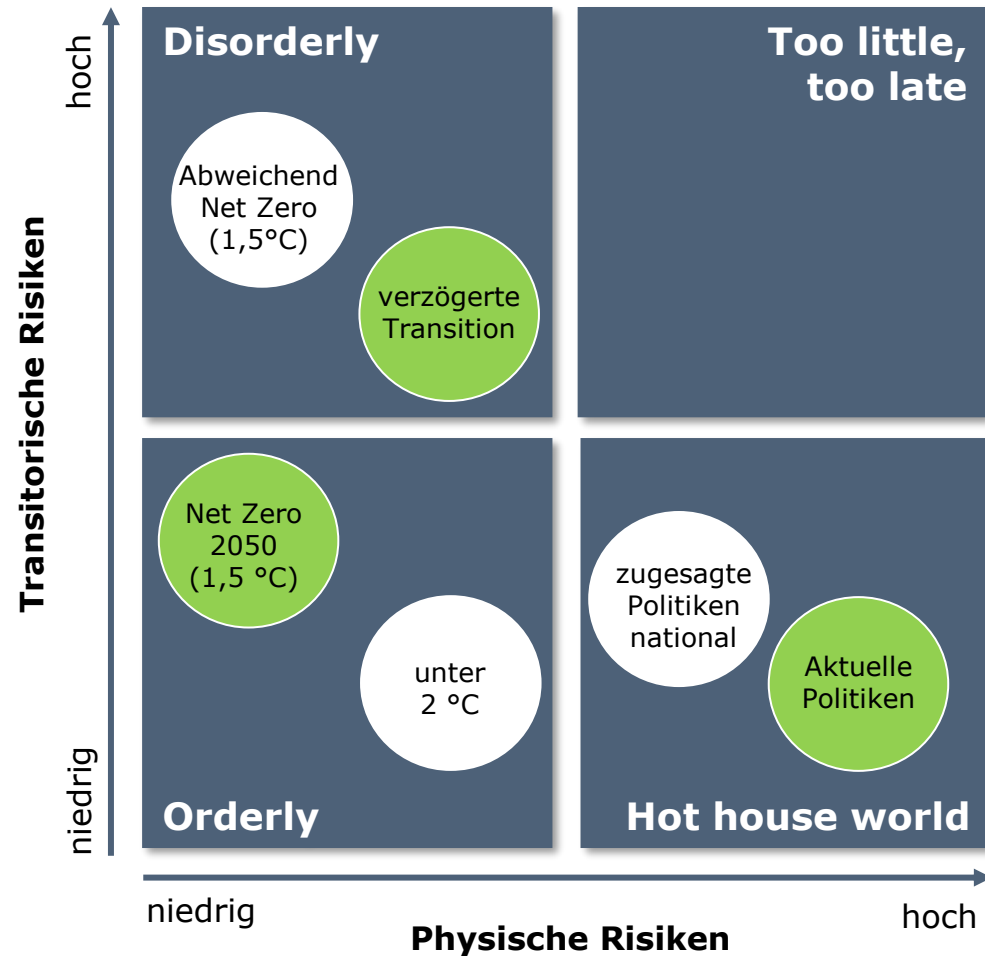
hoch

Transitorische Risiken

niedrig

Disorderly

Abweichend Net Zero (1,5°C)

verzögerte Transition

Too little, too late

Net Zero 2050 (1,5 °C)

unter 2 °C

Orderly

zugesagte Politiken national

Aktuelle Politiken

Hot house world

niedrig

hoch

Physische Risiken